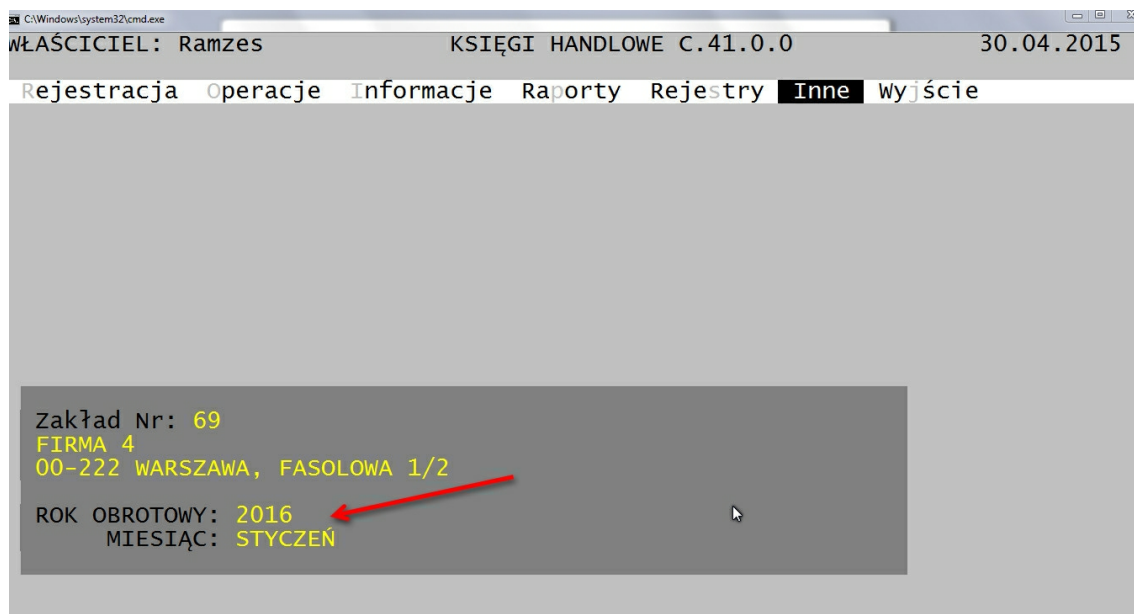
C:\Windows\system32\cmd.exe

WŁAŚCICIEL: Ramzes KSIĘGI HANDLOWE C.41.0.0 30.04.2015

Rejestracja Operacje Informacje Raporty Rejestry Inne Wyjście

Zakład Nr: 69
FIRMA 4
00-222 WARSZAWA, FASOLOWA 1/2

ROK OBROTOWY: 2016
MIESIĄC: STYCZEŃ